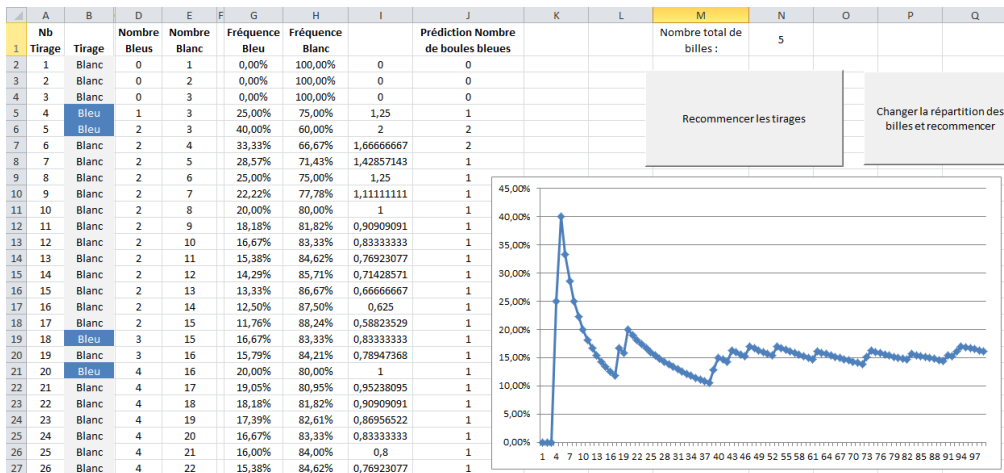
| | A | B | D | E | F | G | H | I | J | K | L | M | N | O | P | Q |
|---|---|---|---|---|---|---|---|---|---|---|---|---|---|---|---|---|
| 1 | Nb Tirage | Tirage | Nombre Bleus | Nombre Blanc | | Fréquence Bleu | Fréquence Blanc | | Prédiction Nombre de boules bleues | | | Nombre total de billes : | 5 | | | |
| 2 | 1 | Blanc | 0 | 1 | | 0,00% | 100,00% | 0 | 0 | | | | | | | |
| 3 | 2 | Blanc | 0 | 2 | | 0,00% | 100,00% | 0 | 0 | | | | | | | |
| 4 | 3 | Blanc | 0 | 3 | | 0,00% | 100,00% | 0 | 0 | | | | | | | |
| 5 | 4 | Bleu | 1 | 3 | | 25,00% | 75,00% | 1,25 | 1 | | | | | | | |
| 6 | 5 | Bleu | 2 | 3 | | 40,00% | 60,00% | 2 | 2 | | | | | | | |
| 7 | 6 | Blanc | 2 | 4 | | 33,33% | 66,67% | 1,66666667 | 2 | | | | | | | |
| 8 | 7 | Blanc | 2 | 5 | | 28,57% | 71,43% | 1,42857143 | 1 | | | | | | | |
| 9 | 8 | Blanc | 2 | 6 | | 25,00% | 75,00% | 1,25 | 1 | | | | | | | |
| 10 | 9 | Blanc | 2 | 7 | | 22,22% | 77,78% | 1,11111111 | 1 | | | | | | | |
| 11 | 10 | Blanc | 2 | 8 | | 20,00% | 80,00% | 1 | 1 | | | | | | | |
| 12 | 11 | Blanc | 2 | 9 | | 18,18% | 81,82% | 0,90909091 | 1 | | | | | | | |
| 13 | 12 | Blanc | 2 | 10 | | 16,67% | 83,33% | 0,83333333 | 1 | | | | | | | |
| 14 | 13 | Blanc | 2 | 11 | | 15,38% | 84,62% | 0,76923077 | 1 | | | | | | | |
| 15 | 14 | Blanc | 2 | 12 | | 14,29% | 85,71% | 0,71428571 | 1 | | | | | | | |
| 16 | 15 | Blanc | 2 | 13 | | 13,33% | 86,67% | 0,66666667 | 1 | | | | | | | |
| 17 | 16 | Blanc | 2 | 14 | | 12,50% | 87,50% | 0,625 | 1 | | | | | | | |
| 18 | 17 | Blanc | 2 | 15 | | 11,76% | 88,24% | 0,58823529 | 1 | | | | | | | |
| 19 | 18 | Bleu | 3 | 15 | | 16,67% | 83,33% | 0,83333333 | 1 | | | | | | | |
| 20 | 19 | Blanc | 3 | 16 | | 15,79% | 84,21% | 0,78947368 | 1 | | | | | | | |
| 21 | 20 | Bleu | 4 | 16 | | 20,00% | 80,00% | 1 | 1 | | | | | | | |
| 22 | 21 | Blanc | 4 | 17 | | 19,05% | 80,95% | 0,95238095 | 1 | | | | | | | |
| 23 | 22 | Blanc | 4 | 18 | | 18,18% | 81,82% | 0,90909091 | 1 | | | | | | | |
| 24 | 23 | Blanc | 4 | 19 | | 17,39% | 82,61% | 0,86956522 | 1 | | | | | | | |
| 25 | 24 | Blanc | 4 | 20 | | 16,67% | 83,33% | 0,83333333 | 1 | | | | | | | |
| 26 | 25 | Blanc | 4 | 21 | | 16,00% | 84,00% | 0,8 | 1 | | | | | | | |
| 27 | 26 | Blanc | 4 | 22 | | 15,38% | 84,62% | 0,76923077 | 1 | | | | | | | |

Recommencer les tirages

Changer la répartition des billes et recommencer

45,00%
40,00%
35,00%
30,00%
25,00%
20,00%
15,00%
10,00%
5,00%
0,00%
1 4 7 10 13 16 19 22 25 28 31 34 37 40 43 46 49 52 55 58 61 64 67 70 73 76 79 82 85 88 91 94 97